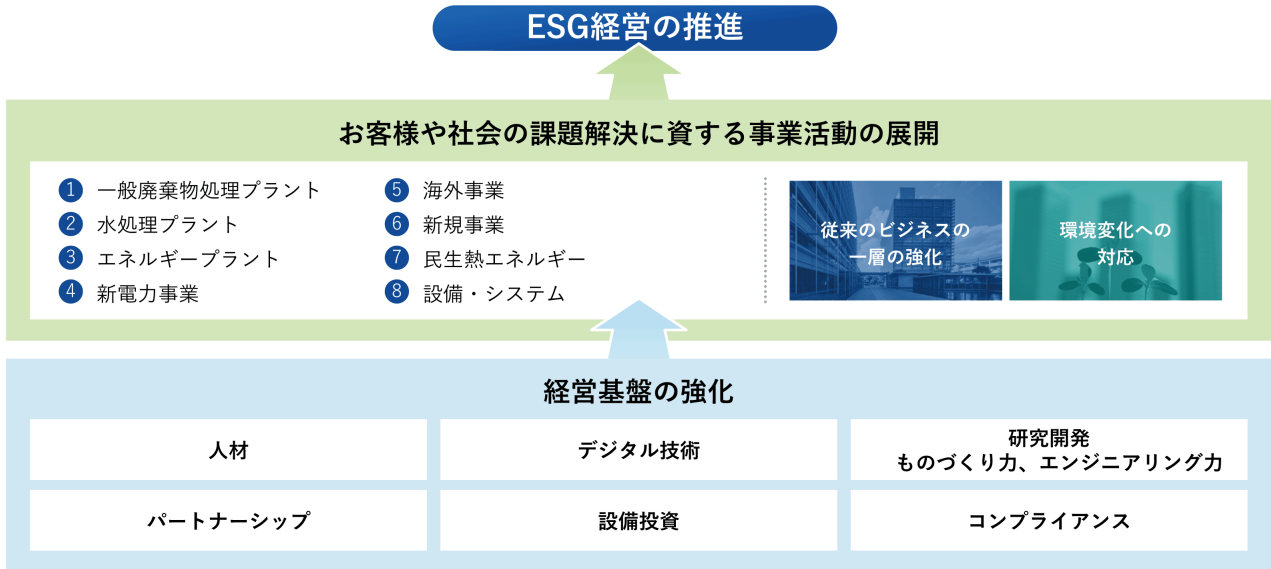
ESG経営の推進

お客様や社会の課題解決に資する事業活動の展開

1 一般廃棄物処理プラント
2 水処理プラント
3 エネルギープラント
4 新電力事業

5 海外事業
6 新規事業
7 民生熱エネルギー
8 設備・システム

従来のビジネスの一層の強化

環境変化への対応

経営基盤の強化

| 人材 | デジタル技術 | 研究開発 ものづくり力、エンジニアリング力 |
|---|---|---|
| パートナーシップ | 設備投資 | コンプライアンス |